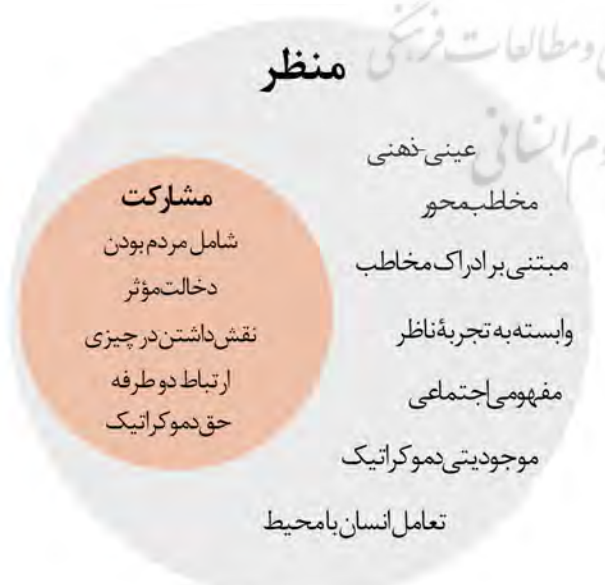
منظر

عینی-ذهنی
مخاطب‌محور
مبتنی بر ادراک مخاطب
وابسته به تجربهٔ ناظر
مفهومی اجتماعی
موجودیتی دموکراتیک
تعامل انسان با محیط

مشارکت
شامل مردم بودن
دخالت مؤثر
نقش داشتن در چیزی
ارتباط دوطرفه
حق دموکراتیک

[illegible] و مطالعات فرهنگی
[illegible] انسانی